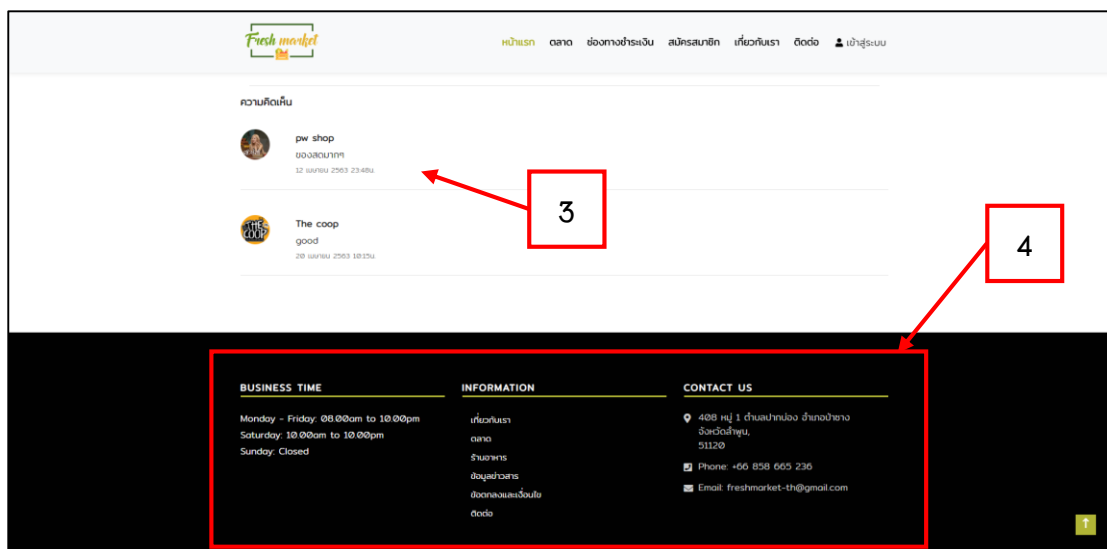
Fresh market

หน้าแรก ตลาด ช่องทางชำระเงิน สมัครสมาชิก เกี่ยวกับเรา ติดต่อ เข้าสู่ระบบ

ความคิดเห็น

pw shop
ของสดมากๆ
12 เมษายน 2563 23:48น.

3

The coop
good
20 เมษายน 2563 10:15น.

4

BUSINESS TIME

Monday - Friday: 08.00am to 10.00pm
Saturday: 10.00am to 10.00pm
Sunday: Closed

INFORMATION

เกี่ยวกับเรา
ตลาด
ร้านอาหาร
ข้อมูลข่าวสาร
ข้อตกลงและเงื่อนไข
ติดต่อ

CONTACT US

408 หมู่ 1 ตำบลปากบ่อง อำเภอป่าซาง จังหวัดลำพูน, 51120

Phone: +66 858 665 236

Email: freshmarket-th@gmail.com